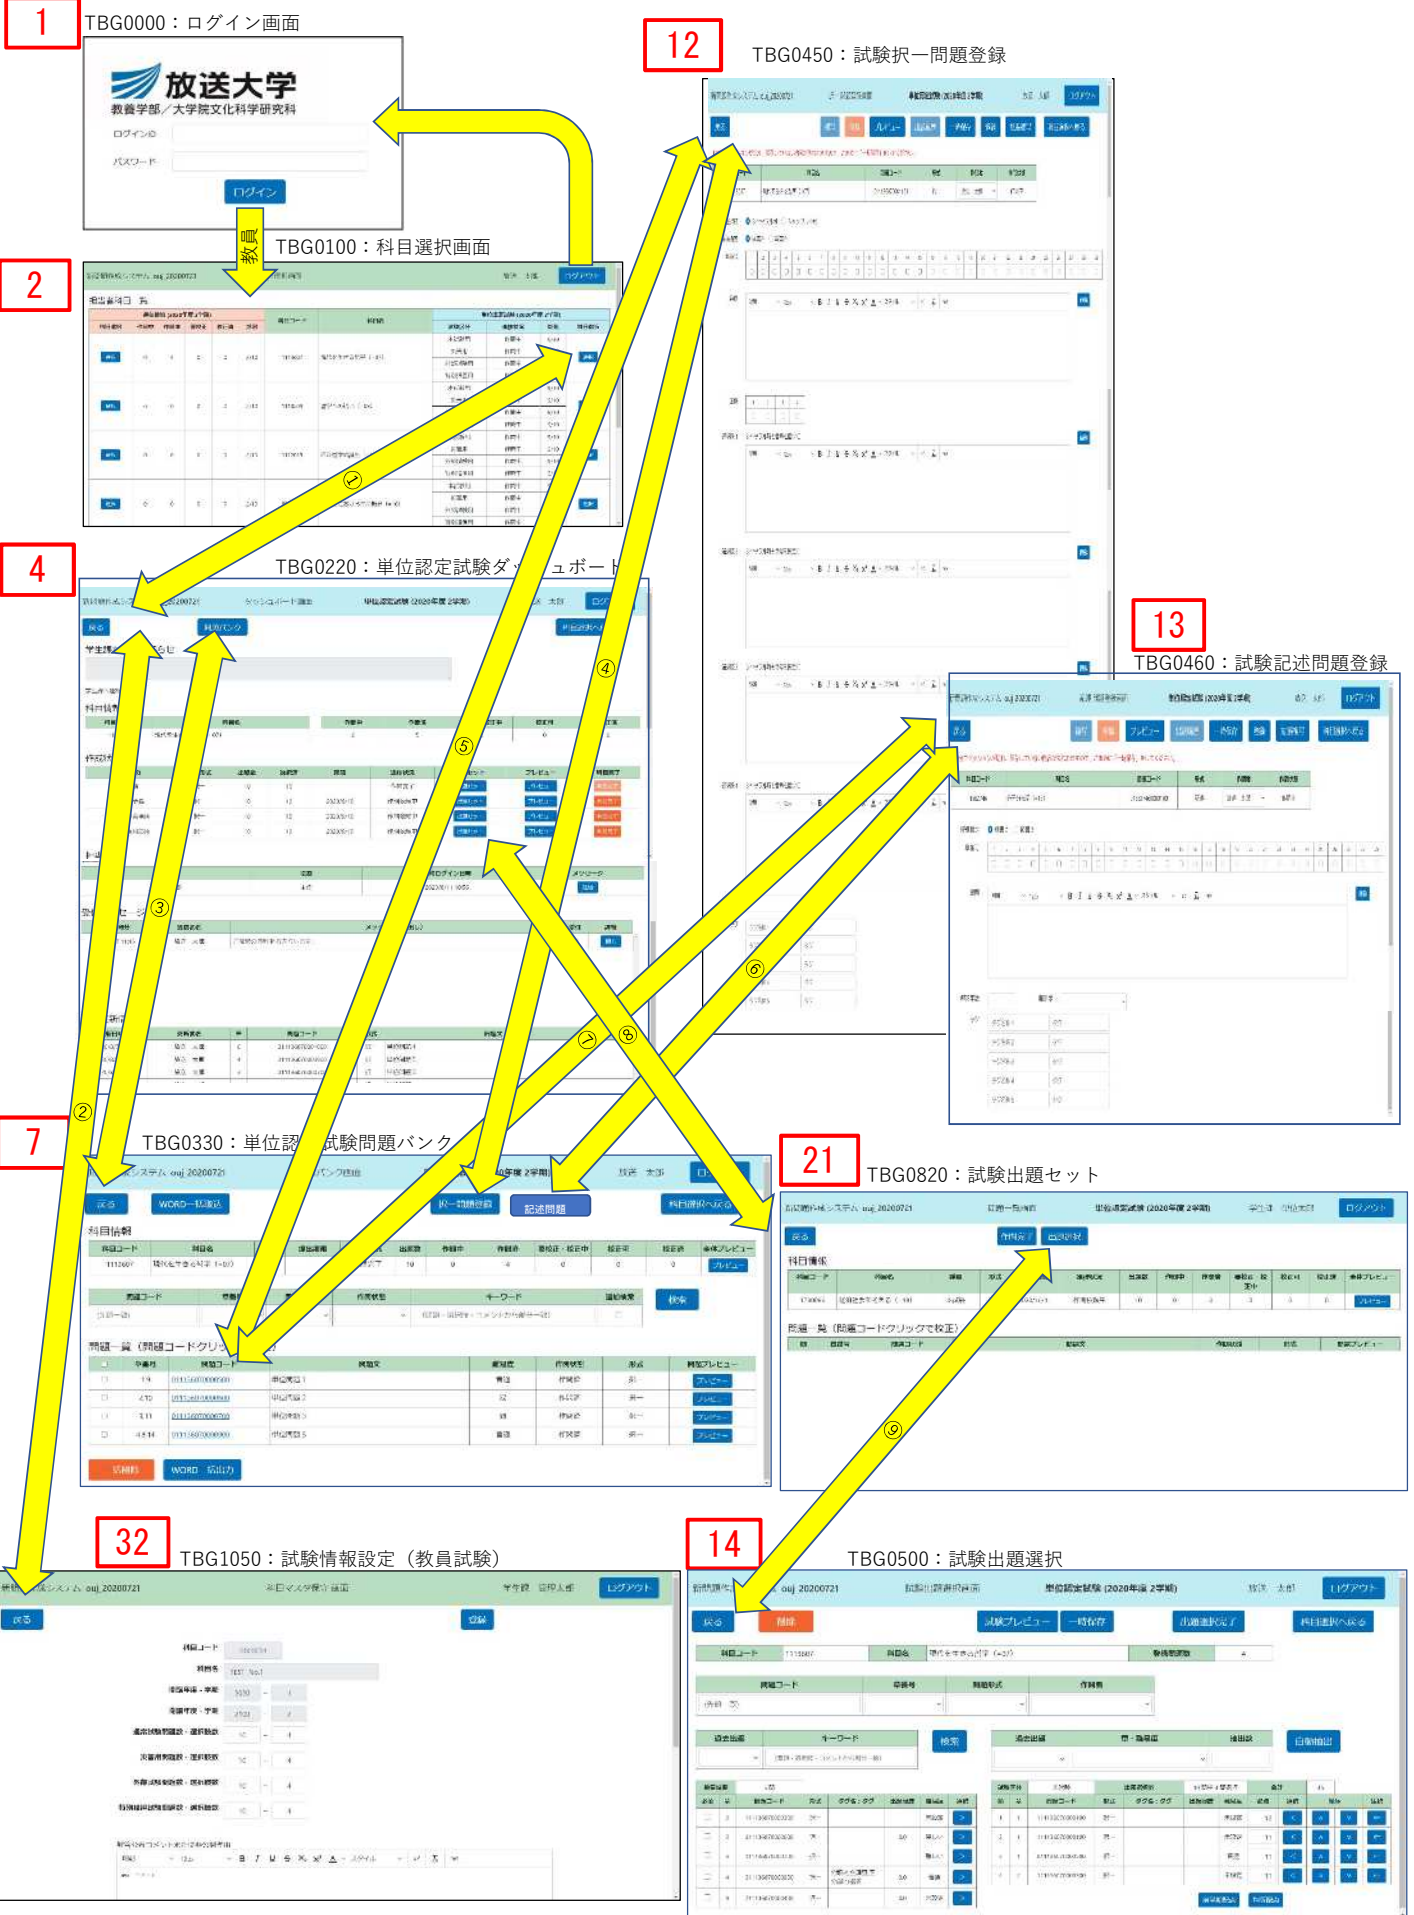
1
TBG0000：ログイン画面
放送大学
教養学部／大学院文化科学研究科
ログインID
パスワード
ログイン
教員

2
TBG0100：科目選択画面
ログアウト

12
TBG0450：試験択一問題登録
ログアウト
戻る
プレビュー

13
TBG0460：試験記述問題登録
ログアウト
戻る
プレビュー

4
TBG0220：単位認定試験ダッシュボード
戻る
問題バンク

7
TBG0330：単位認定試験問題バンク
戻る
WORD一括取込
択一問題登録
記述問題
科目情報
科目コード
科目名
検索
問題一覧（問題コードクリック）
WORD　出力

21
TBG0820：試験出題セット
ログアウト
戻る
科目情報
問題一覧（問題コードクリックで校正）

32
TBG1050：試験情報設定（教員試験）
ログアウト
戻る
登録
科目コード
科目名

14
TBG0500：試験出題選択
ログアウト
戻る
削除
試験プレビュー
一時保存
出題選択完了
科目選択へ戻る
検索
自動抽出

①
②
③
④
⑤
⑥
⑦
⑧
⑨